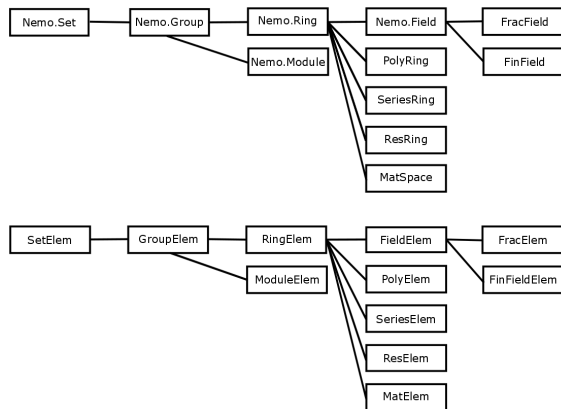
Nemo.Set
Nemo.Group
Nemo.Ring
Nemo.Module
Nemo.Field
PolyRing
SeriesRing
ResRing
MatSpace
FracField
FinField

SetElem
GroupElem
RingElem
ModuleElem
FieldElem
PolyElem
SeriesElem
ResElem
MatElem
FracElem
FinFieldElem